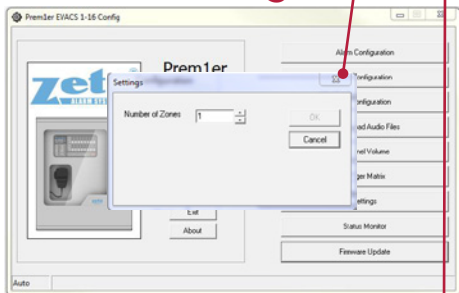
Prem1er EVACS 1-16 Config

Prem1er

Zet

ALARM SYST

Settings

Number of Zones 1

OK

Cancel

Exit

About

Alarm Configuration

Configuration

Configuration

ad Audio Files

nel Volume

ger Matrix

ettings

Status Monitor

Firmware Update

Auto